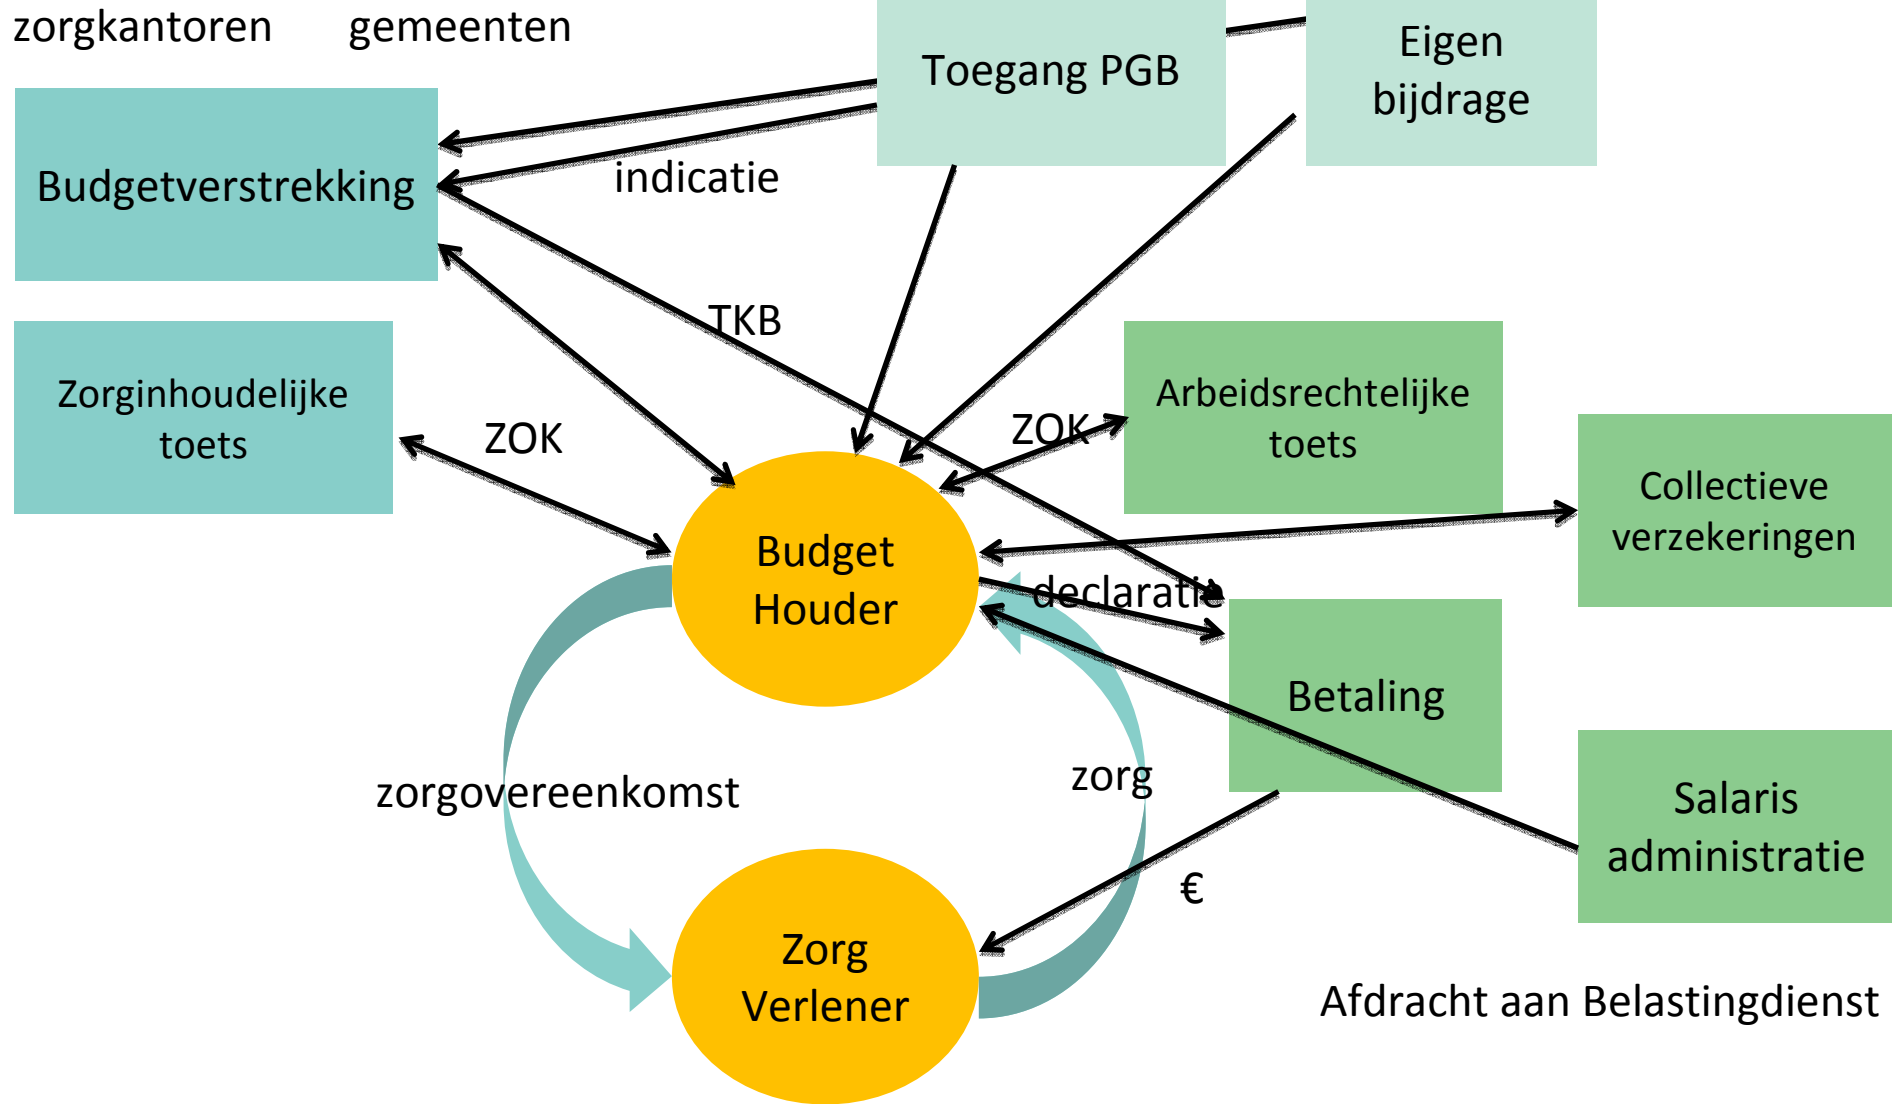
zorgkantoren gemeenten

Toegang PGB

Eigen bijdrage

Budgetverstrekking

indicatie

TKB

Zorginhoudelijke toets

ZOK

ZOK

Arbeidsrechtelijke toets

Collectieve verzekeringen

Budget Houder

declaratie

Betaling

zorgovereenkomst

zorg

Salaris administratie

€

Zorg Verlener

Afdracht aan Belastingdienst